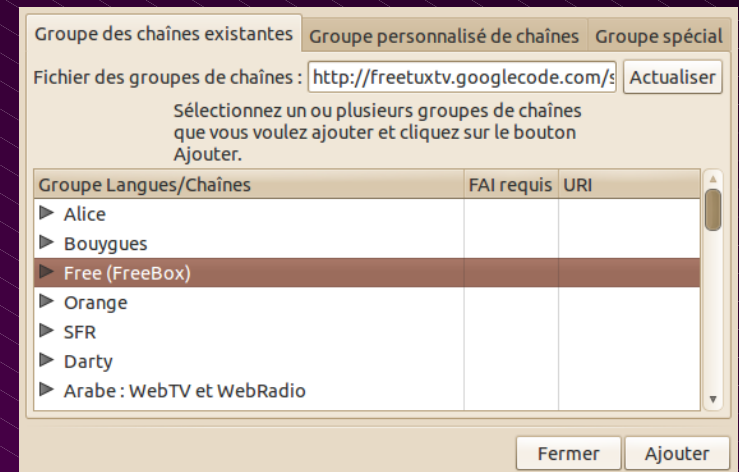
Groupe des chaînes existantes | Groupe personnalisé de chaînes | Groupe spécial

Fichier des groupes de chaînes : http://freetuxtv.googlecode.com/s Actualiser

Sélectionnez un ou plusieurs groupes de chaînes que vous voulez ajouter et cliquez sur le bouton Ajouter.

| Groupe Langues/Chaînes | FAI requis | URI |
|---|---|---|
| Alice | | |
| Bouygues | | |
| Free (FreeBox) | | |
| Orange | | |
| SFR | | |
| Darty | | |
| Arabe : WebTV et WebRadio | | |

Fermer Ajouter